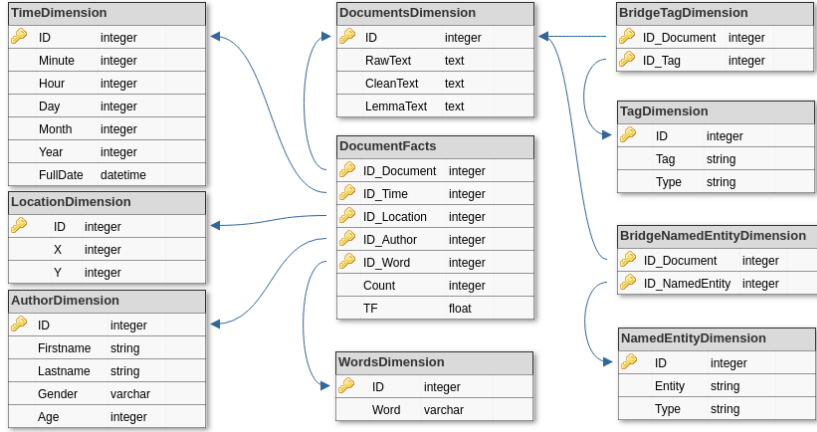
TimeDimension

| | |
|---|---|
| ID | integer |
| Minute | integer |
| Hour | integer |
| Day | integer |
| Month | integer |
| Year | integer |
| FullDate | datetime |

LocationDimension

| | |
|---|---|
| ID | integer |
| X | integer |
| Y | integer |

AuthorDimension

| | |
|---|---|
| ID | integer |
| Firstname | string |
| Lastname | string |
| Gender | varchar |
| Age | integer |

DocumentsDimension

| | |
|---|---|
| ID | integer |
| RawText | text |
| CleanText | text |
| LemmaText | text |

DocumentFacts

| | |
|---|---|
| ID_Document | integer |
| ID_Time | integer |
| ID_Location | integer |
| ID_Author | integer |
| ID_Word | integer |
| Count | integer |
| TF | float |

WordsDimension

| | |
|---|---|
| ID | integer |
| Word | varchar |

BridgeTagDimension

| | |
|---|---|
| ID_Document | integer |
| ID_Tag | integer |

TagDimension

| | |
|---|---|
| ID | integer |
| Tag | string |
| Type | string |

BridgeNamedEntityDimension

| | |
|---|---|
| ID_Document | integer |
| ID_NamedEntity | integer |

NamedEntityDimension

| | |
|---|---|
| ID | integer |
| Entity | string |
| Type | string |